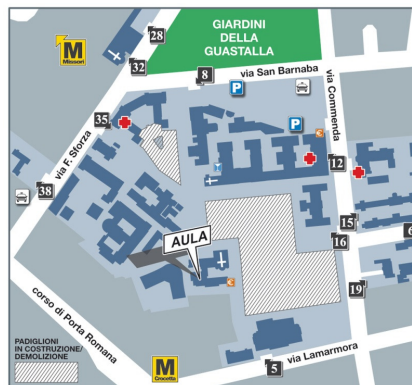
GIARDINI DELLA GUASTALLA

M Missori

28

32

8

via San Barnaba

P

P

via Commenda

35

via F. Sforza

12

38

15

16

6

AULA

19

corso di Porta Romana

PADIGLIONI IN COSTRUZIONE/ DEMOLIZIONE

M Crocetta

5

via Lamarmora